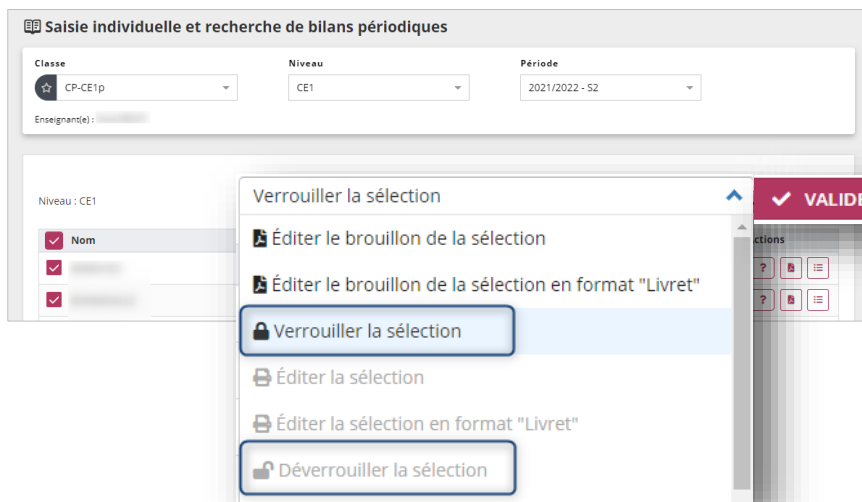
Saisie individuelle et recherche de bilans périodiques

Classe
CP-CE1p

Niveau
CE1

Période
2021/2022 - S2

Enseignant(e) : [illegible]

Niveau : CE1

Nom

Verrouiller la sélection

VALIDE

Éditer le brouillon de la sélection

Éditer le brouillon de la sélection en format "Livret"

Verrouiller la sélection

Éditer la sélection

Éditer la sélection en format "Livret"

Déverrouiller la sélection

ctions